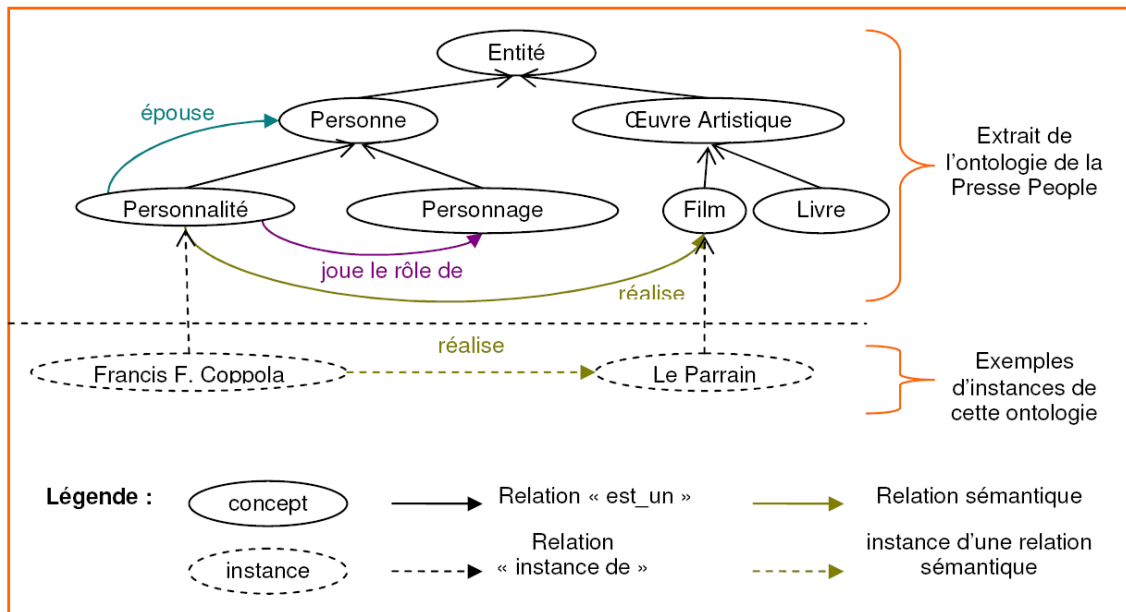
Entité

épouse

Personne

Œuvre Artistique

Personnalité

Personnage

Film

Livre

joue le rôle de

réalise

Extrait de l'ontologie de la Presse People

réalise

Francis F. Coppola

Le Parrain

Exemples d'instances de cette ontologie

Légende :

concept

Relation « est_un »

Relation sémantique

instance

Relation « instance de »

instance d'une relation sémantique